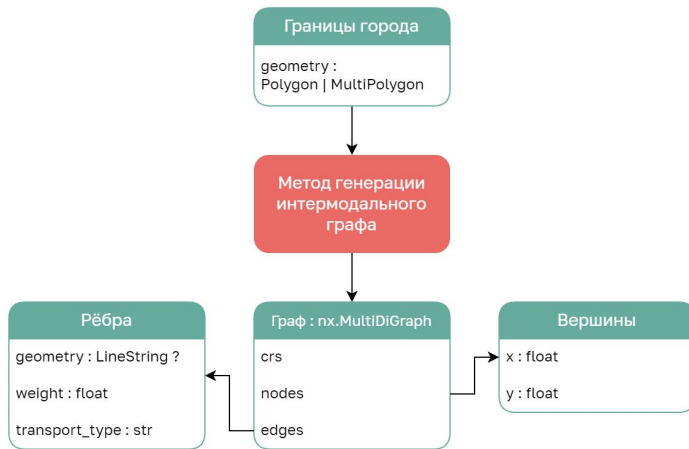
Границы города

geometry : Polygon | MultiPolygon

Метод генерации интермодального графа

Рёбра

geometry : LineString ?

weight : float

transport_type : str

Граф : nx.MultiDiGraph

crs

nodes

edges

Вершины

x : float

y : float